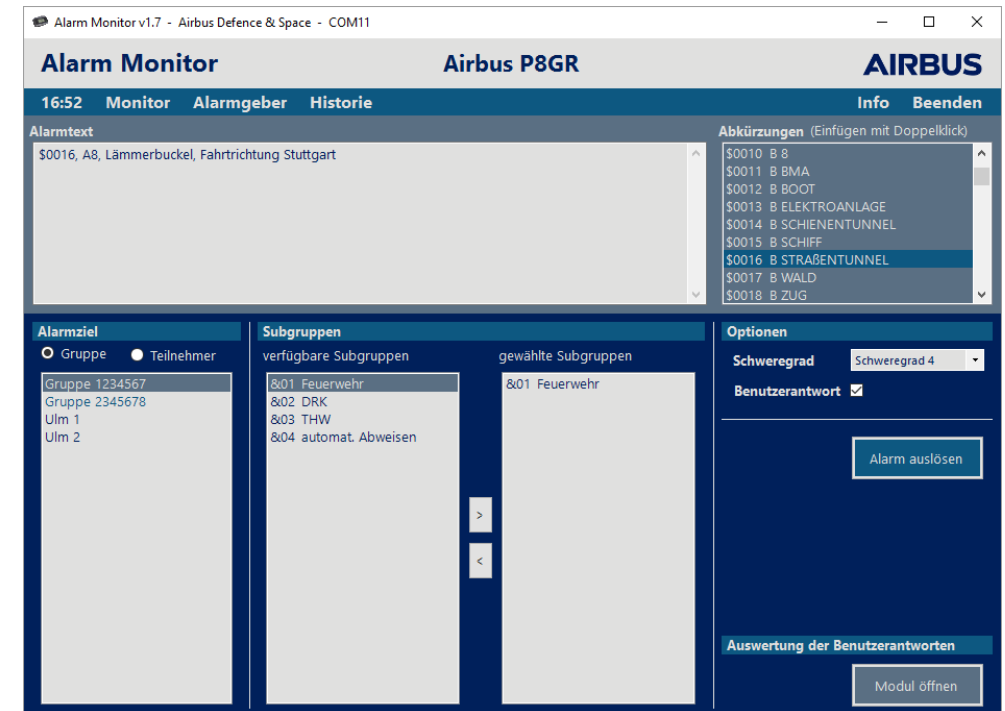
Alarm Monitor v1.7 - Airbus Defence & Space - COM11

Alarm Monitor
Airbus P8GR
AIRBUS

16:52 Monitor Alarmgeber Historie
Info Beenden

Alarmtext
$0016, A8, Lämmerbuckel, Fahrtrichtung Stuttgart

Abkürzungen (Einfügen mit Doppelklick)
$0010 B 8
$0011 B BMA
$0012 B BOOT
$0013 B ELEKTROANLAGE
$0014 B SCHIENENTUNNEL
$0015 B SCHIFF
$0016 B STRAßENTUNNEL
$0017 B WALD
$0018 B ZUG

Alarmziel
Gruppe
Teilnehmer
Gruppe 1234567
Gruppe 2345678
Ulm 1
Ulm 2

Subgruppen
verfügbare Subgruppen
&01 Feuerwehr
&02 DRK
&03 THW
&04 automat. Abweisen

>
<

gewählte Subgruppen
&01 Feuerwehr

Optionen
Schweregrad
Schweregrad 4
Benutzerantwort

Alarm auslösen

Auswertung der Benutzerantworten
Modul öffnen